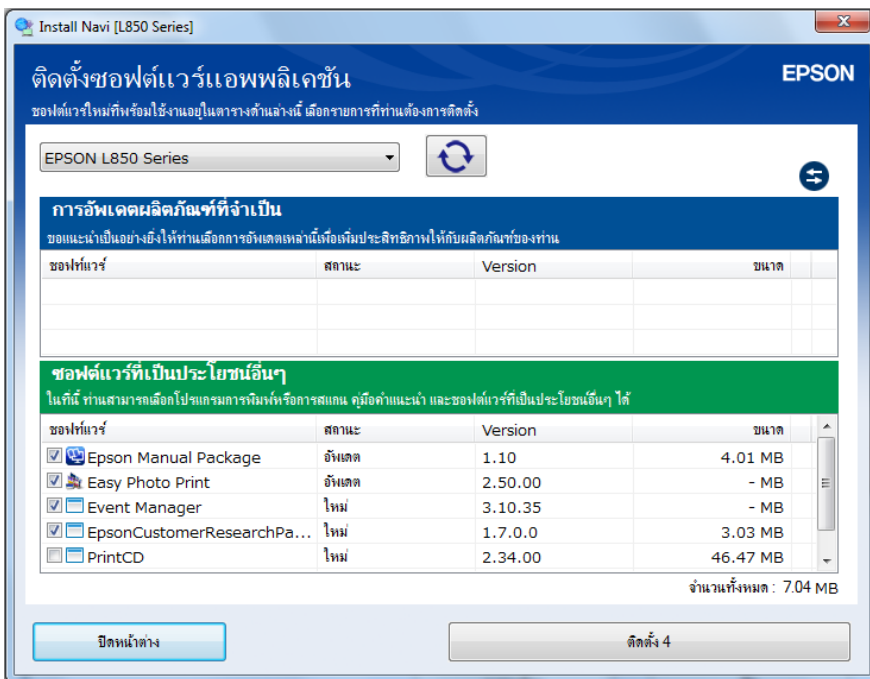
Install Navi [L850 Series]

ติดตั้งซอฟต์แวร์แอพพลิเคชัน

EPSON

ซอฟต์แวร์ใหม่ที่พร้อมใช้งานอยู่ในตารางด้านล่างนี้ เลือกรายการที่ท่านต้องการติดตั้ง

EPSON L850 Series

การอัพเดตผลิตภัณฑ์ที่จำเป็น

ขอแนะนำเป็นอย่างยิ่งให้ท่านเลือกการอัพเดตเหล่านี้เพื่อเพิ่มประสิทธิภาพให้กับผลิตภัณฑ์ของท่าน

| ซอฟท์แวร์ | สถานะ | Version | ขนาด |
|---|---|---|---|

ซอฟต์แวร์ที่เป็นประโยชน์อื่นๆ

ในที่นี้ ท่านสามารถเลือกโปรแกรมการพิมพ์หรือการสแกน คู่มือคำแนะนำ และซอฟต์แวร์ที่เป็นประโยชน์อื่นๆ ได้

| ซอฟท์แวร์ | สถานะ | Version | ขนาด |
|---|---|---|---|
| Epson Manual Package | อัพเดต | 1.10 | 4.01 MB |
| Easy Photo Print | อัพเดต | 2.50.00 | - MB |
| Event Manager | ใหม่ | 3.10.35 | - MB |
| EpsonCustomerResearchPa... | ใหม่ | 1.7.0.0 | 3.03 MB |
| PrintCD | ใหม่ | 2.34.00 | 46.47 MB |

จำนวนทั้งหมด : 7.04 MB

ปิดหน้าต่าง

ติดตั้ง 4